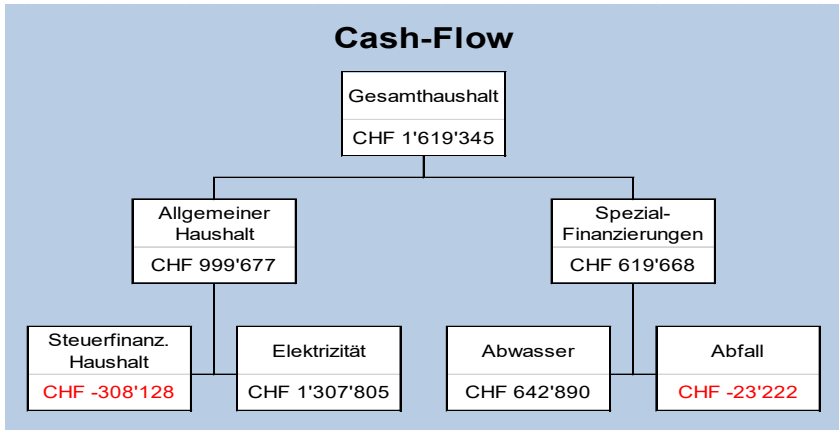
Cash-Flow

Gesamthaushalt
CHF 1'619'345

Allgemeiner Haushalt
CHF 999'677

Spezial-Finanzierungen
CHF 619'668

Steuerfinanz. Haushalt
CHF -308'128

Elektrizität
CHF 1'307'805

Abwasser
CHF 642'890

Abfall
CHF -23'222